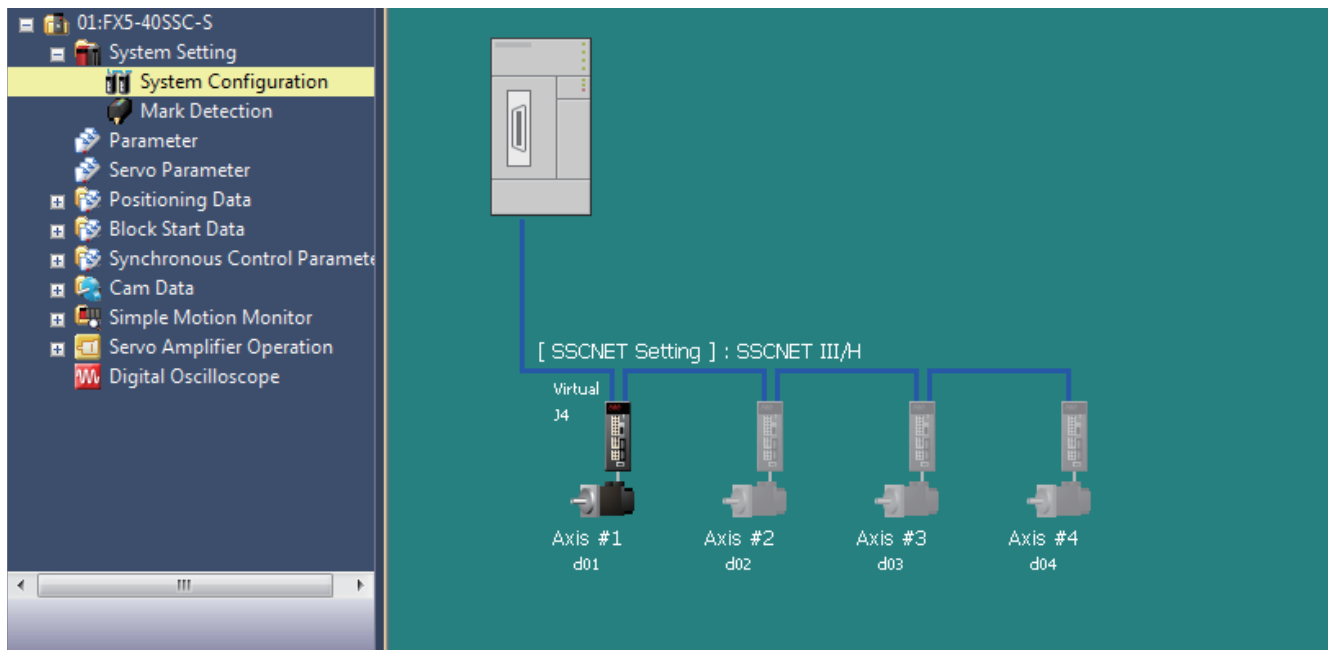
01:FX5-40SSC-S
System Setting
System Configuration
Mark Detection
Parameter
Servo Parameter
Positioning Data
Block Start Data
Synchronous Control Paramete
Cam Data
Simple Motion Monitor
Servo Amplifier Operation
Digital Oscilloscope

[ SSCNET Setting ] : SSCNET III/H
Virtual
J4
Axis #1
d01
Axis #2
d02
Axis #3
d03
Axis #4
d04